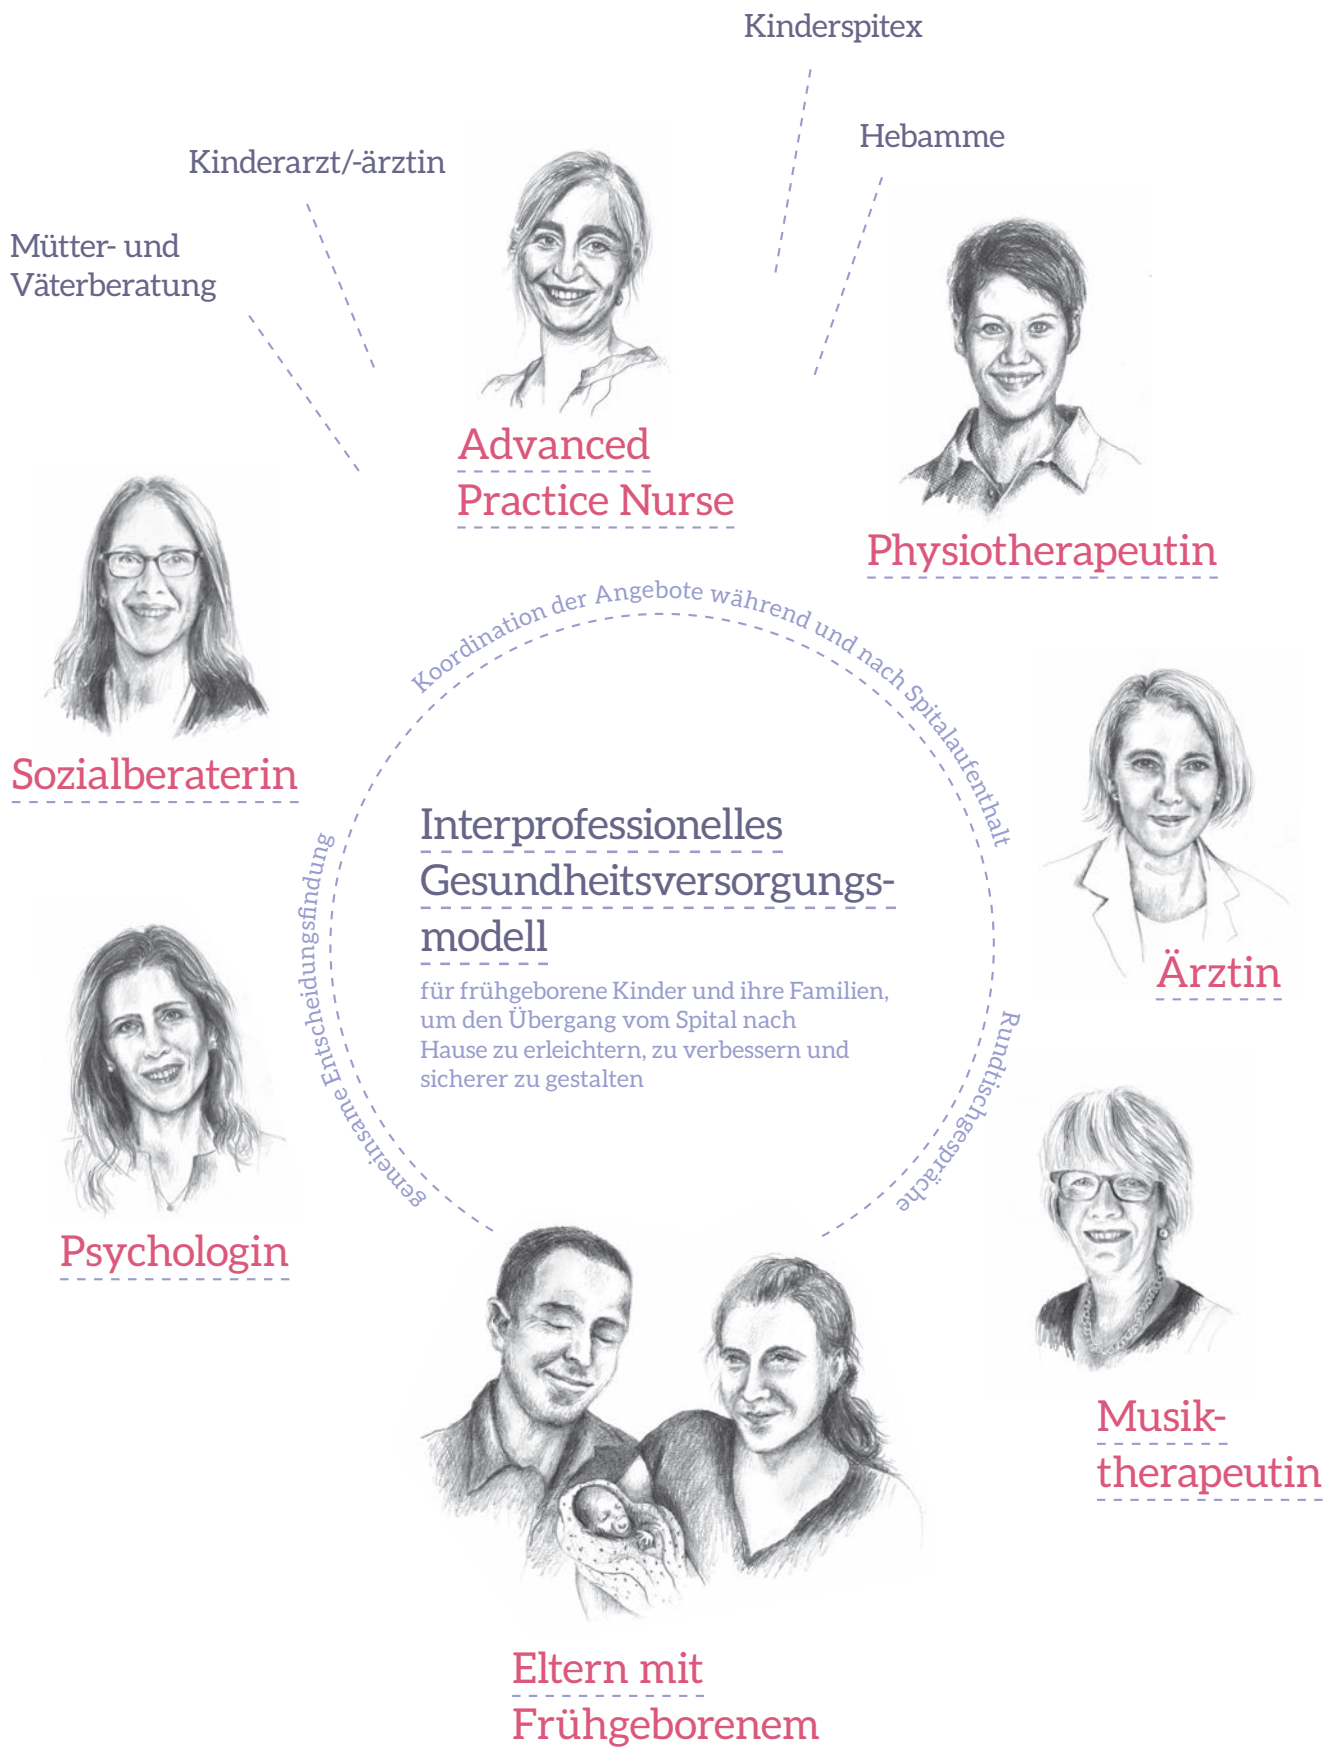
Kinderspitex

Hebamme

Kinderarzt/-ärztin

Mütter- und Väterberatung

Advanced Practice Nurse

Physiotherapeutin

Sozialberaterin

Koordination der Angebote während und nach Spitalaufenthalt

Interprofessionelles Gesundheitsversorgungsmodell

für frühgeborene Kinder und ihre Familien, um den Übergang vom Spital nach Hause zu erleichtern, zu verbessern und sicherer zu gestalten

Ärztin

Gemeinsame Entscheidungsfindung

Rundtischgespräche

Psychologin

Musiktherapeutin

Eltern mit Frühgeborenem